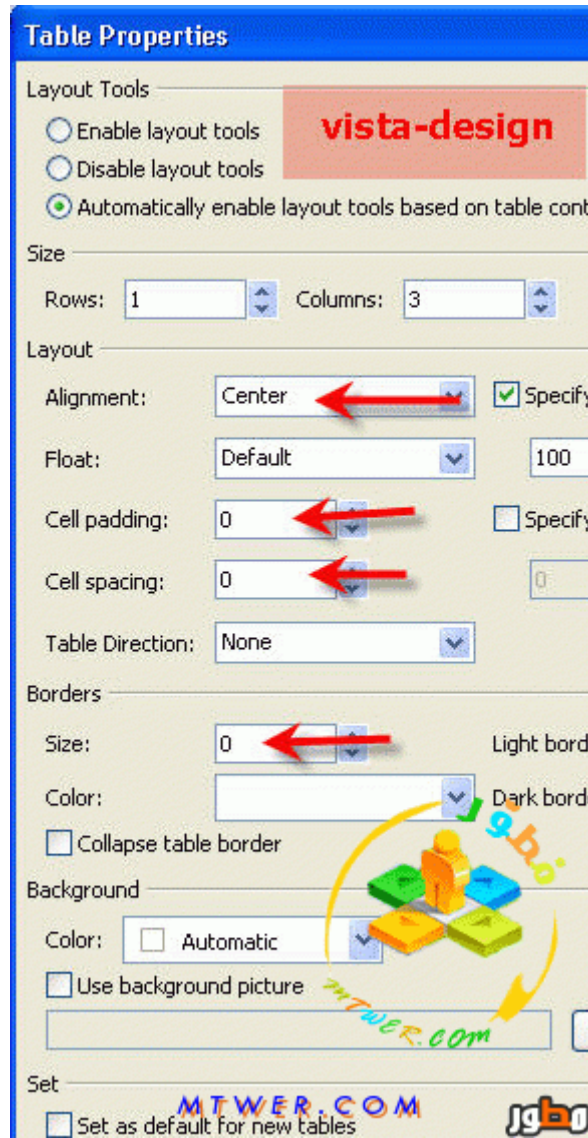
Table Properties

Layout Tools

Enable layout tools

vista-design

Disable layout tools

Automatically enable layout tools based on table cont

Size

Rows: 1

Columns: 3

Layout

Alignment: Center

Specify

Float: Default

100

Cell padding: 0

Specify

Cell spacing: 0

0

Table Direction: None

Borders

Size: 0

Light bord

Color:

Dark bord

Collapse table border

Background

Color: Automatic

Use background picture

MTWER.COM

Set

MTWER.COM

Set as default for new tables